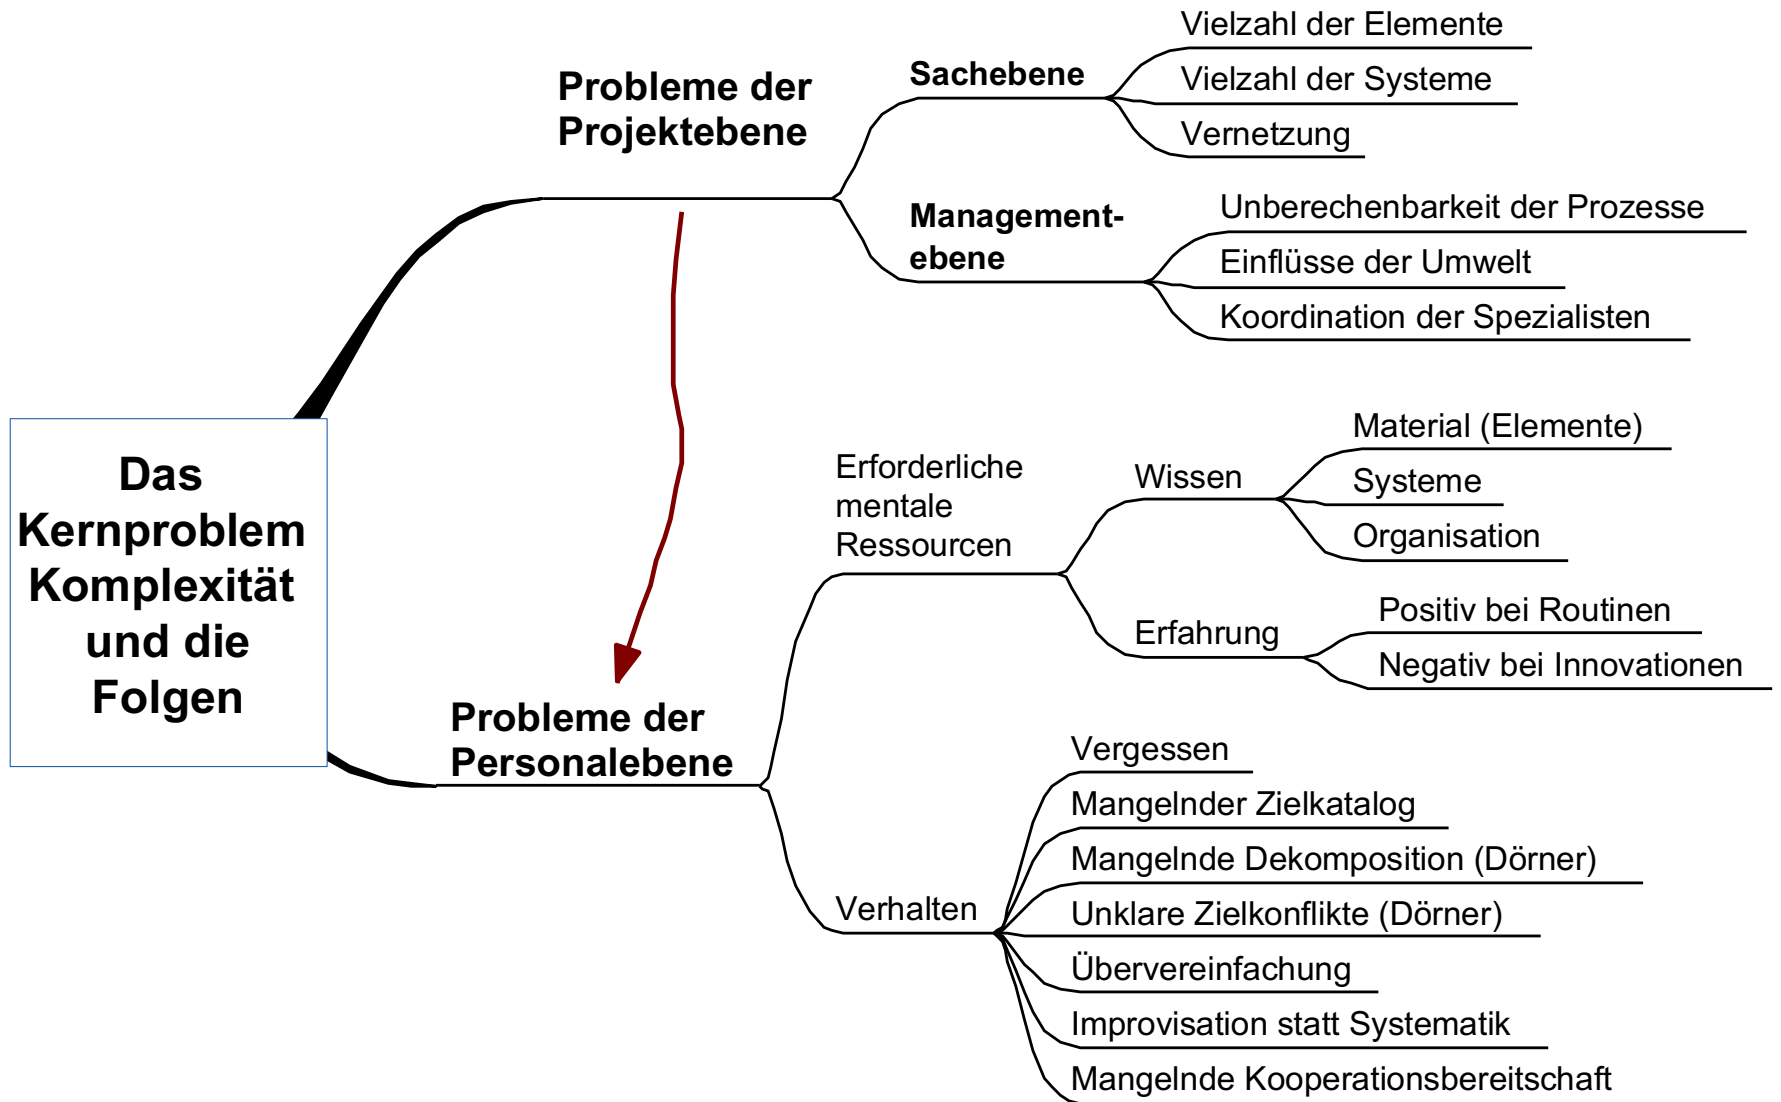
Das Kernproblem Komplexität und die Folgen

Probleme der Projektebene

Sachebene

Vielzahl der Elemente

Vielzahl der Systeme

Vernetzung

Managementebene

Unberechenbarkeit der Prozesse

Einflüsse der Umwelt

Koordination der Spezialisten

Probleme der Personalebene

Erforderliche mentale Ressourcen

Wissen

Material (Elemente)

Systeme

Organisation

Erfahrung

Positiv bei Routinen

Negativ bei Innovationen

Verhalten

Vergessen

Mangelnder Zielkatalog

Mangelnde Dekomposition (Dörner)

Unklare Zielkonflikte (Dörner)

Übervereinfachung

Improvisation statt Systematik

Mangelnde Kooperationsbereitschaft